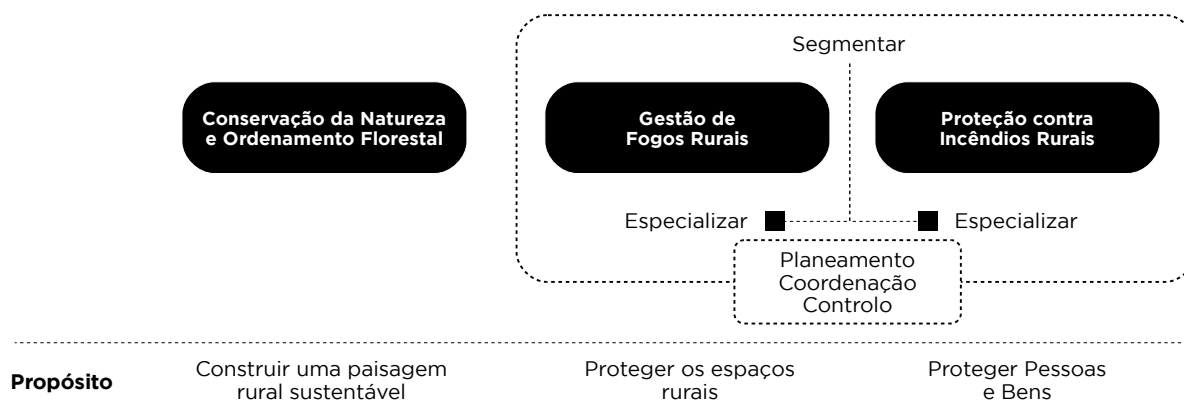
Segmentar

Conservação da Natureza e Ordenamento Florestal

Gestão de Fogos Rurais

Proteção contra Incêndios Rurais

Especializar

Especializar

Planeamento
Coordenação
Controlo

Propósito

Construir uma paisagem rural sustentável

Proteger os espaços rurais

Proteger Pessoas e Bens